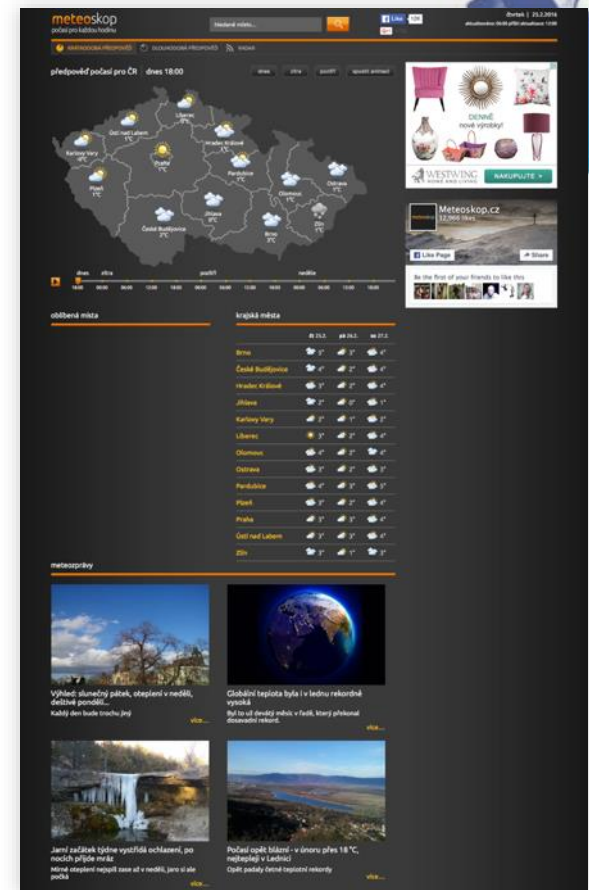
meteoskop
počasí pro každou hodinu

Hledané místo...

Like 10k

čtvrtek | 25.2.2016

KRÁTKODOBÁ PŘEDPOVĚĎ   DLOUHODOBÁ PŘEDPOVĚĎ   RADAR

předpověď počasí pro ČR | dnes 18:00

dnes   zítra   pozítří   spustit animaci

Liberec 0°C
Ústí nad Labem 1°C
Hradec Králové 1°C
Karlovy Vary 0°C
Praha 1°C
Pardubice 1°C
Plzeň 1°C
Olomouc 1°C
Ostrava 2°C
Jihlava 0°C
České Budějovice 1°C
Brno 1°C
Zlín 2°C

dnes   zítra   pozítří   neděle

DENNĚ nové výprodeje!
WESTWING HOME AND LIVING
NAKUPUJTE >

Meteoskop.cz
12,966 likes
Like Page   Share
Be the first of your friends to like this

oblíbená místa

krajská města

| | čt 25.2. | pá 26.2. | so 27.2. |
|---|---|---|---|
| Brno | 3° | 3° | 4° |
| České Budějovice | 4° | 2° | 4° |
| Hradec Králové | 3° | 2° | 4° |
| Jihlava | 2° | 0° | 1° |
| Karlovy Vary | 2° | 1° | 3° |
| Liberec | 3° | 1° | 4° |
| Olomouc | 4° | 3° | 4° |
| Ostrava | 4° | 2° | 3° |
| Pardubice | 3° | 3° | 5° |
| Plzeň | 4° | 2° | 4° |
| Praha | 3° | 3° | 4° |
| Ústí nad Labem | 4° | 2° | 4° |
| Zlín | 3° | 1° | 3° |

meteozprávy

Výhled: slunečný pátek, oteplení v neděli, deštivé pondělí...
Každý den bude trochu jiný
více...

Globální teplota byla i v lednu rekordně vysoká
Byl to už devátý měsíc v řadě, který překonal dosavadní rekord.
více...

Jarní začátek týdne vystřídá ochlazení, po nocích přijde mráz
Mírné oteplení nejspíš zase až v neděli, jaro si ale počká
více...

Počasí opět blázní - v únoru přes 18 °C, nejtepleji v Lednici
Opět padaly četné teplotní rekordy
více...